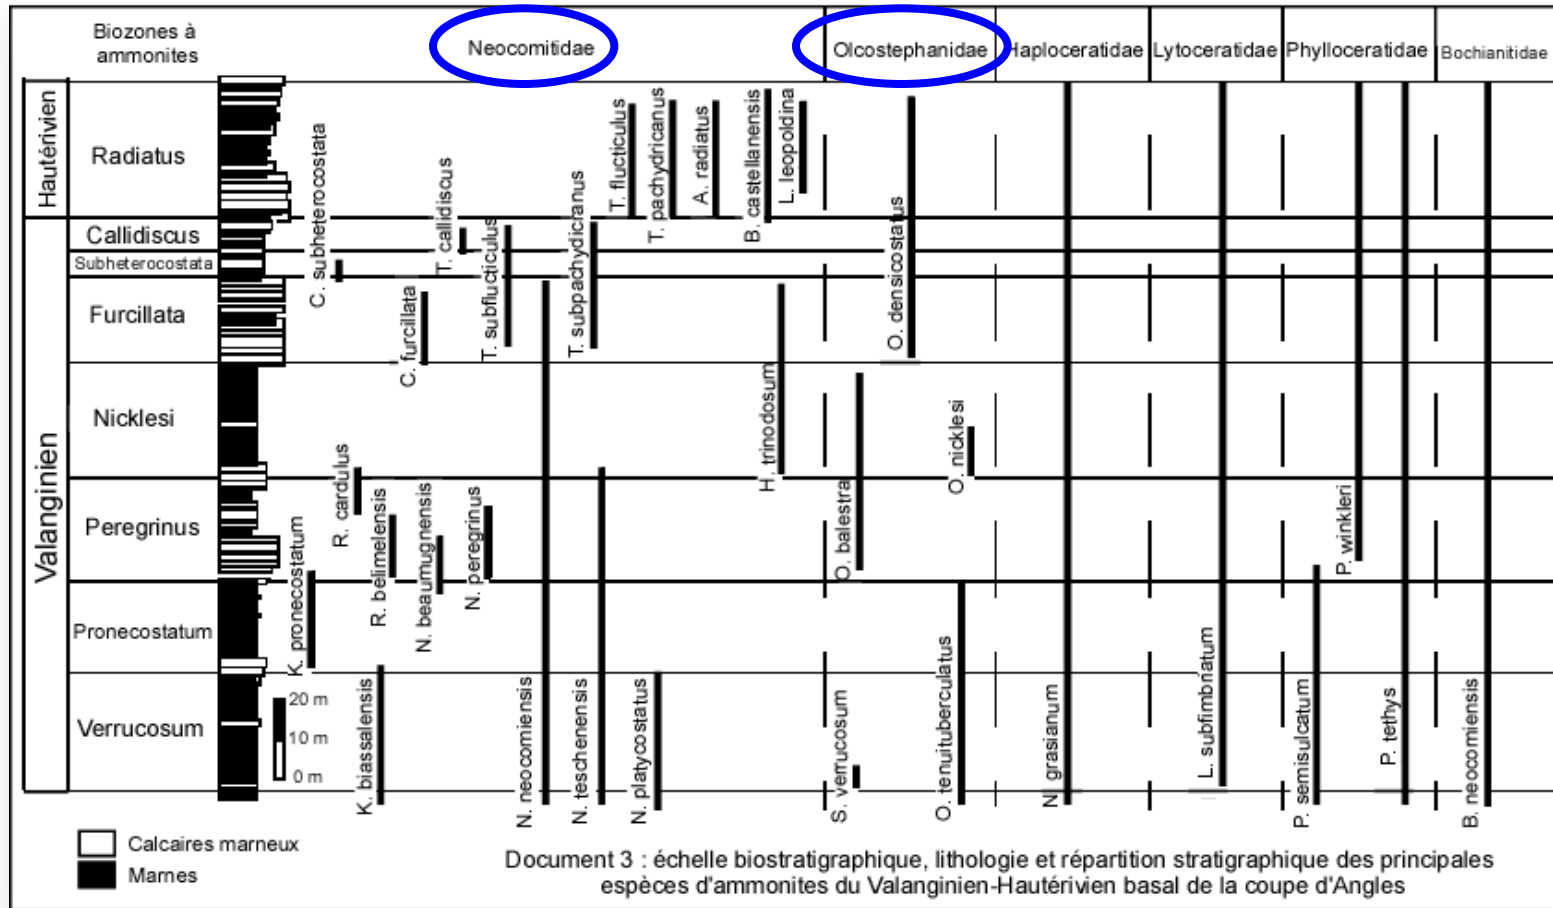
Biozones à ammonites

Neocomitidae

Olcostephanidae

Haploceratidae

Lytoceratidae

Phylloceratidae

Bochianitidae

Hautérivien

Valanginien

Radiatus

Callidiscus

Subheterocostata

Furcillata

Nicklesi

Peregrinus

Pronecostatum

Verrucosum

20 m

10 m

0 m

C. subheterocostata

T. callidiscus

T. subflucticulus

C. furcillata

T. subpachydicranus

T. flucticulus

T. pachydricanus

A. radiatus

B. castellanensis

L. leopoldina

O. densicostatus

H. trinodosum

O. nicklesi

R. cardulus

R. belimelensis

N. beaumugnensis

N. peregrinus

K. pronecostatum

O. balestrai

P. winkleri

K. biassalensis

N. neocomiensis

N. teschenensis

N. platycostatus

S. verrucosum

O. tenuituberculatus

N. grasianum

L. subfimbriatum

P. semisulcatum

P. tethys

B. neocomiensis

Calcaires marneux

Marnes

Document 3 : échelle biostratigraphique, lithologie et répartition stratigraphique des principales espèces d'ammonites du Valanginien-Hautérivien basal de la coupe d'Angles